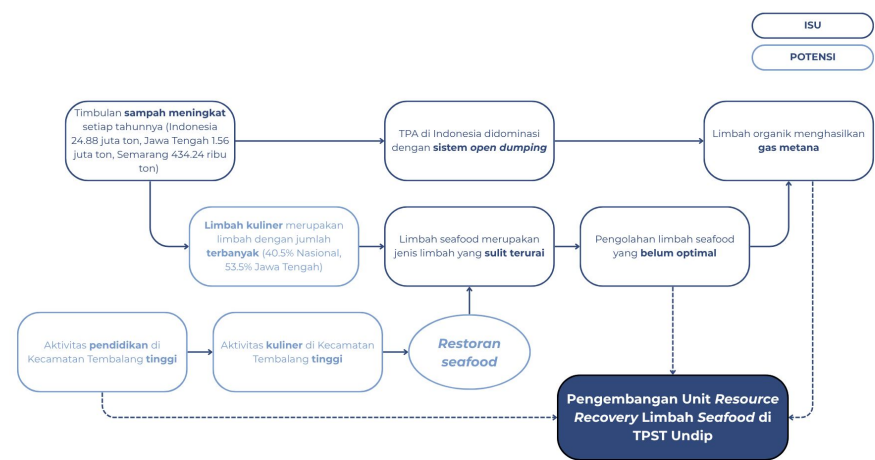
ISU

POTENSI

Timbulan sampah meningkat setiap tahunnya (Indonesia 24.88 juta ton, Jawa Tengah 1.56 juta ton, Semarang 434.24 ribu ton)

TPA di Indonesia didominasi dengan sistem open dumping

Limbah organik menghasilkan gas metana

Limbah kuliner merupakan limbah dengan jumlah terbanyak (40.5% Nasional, 53.5% Jawa Tengah)

Limbah seafood merupakan jenis limbah yang sulit terurai

Pengolahan limbah seafood yang belum optimal

Aktivitas pendidikan di Kecamatan Tembalang tinggi

Aktivitas kuliner di Kecamatan Tembalang tinggi

Restoran seafood

Pengembangan Unit Resource Recovery Limbah Seafood di TPST Undip